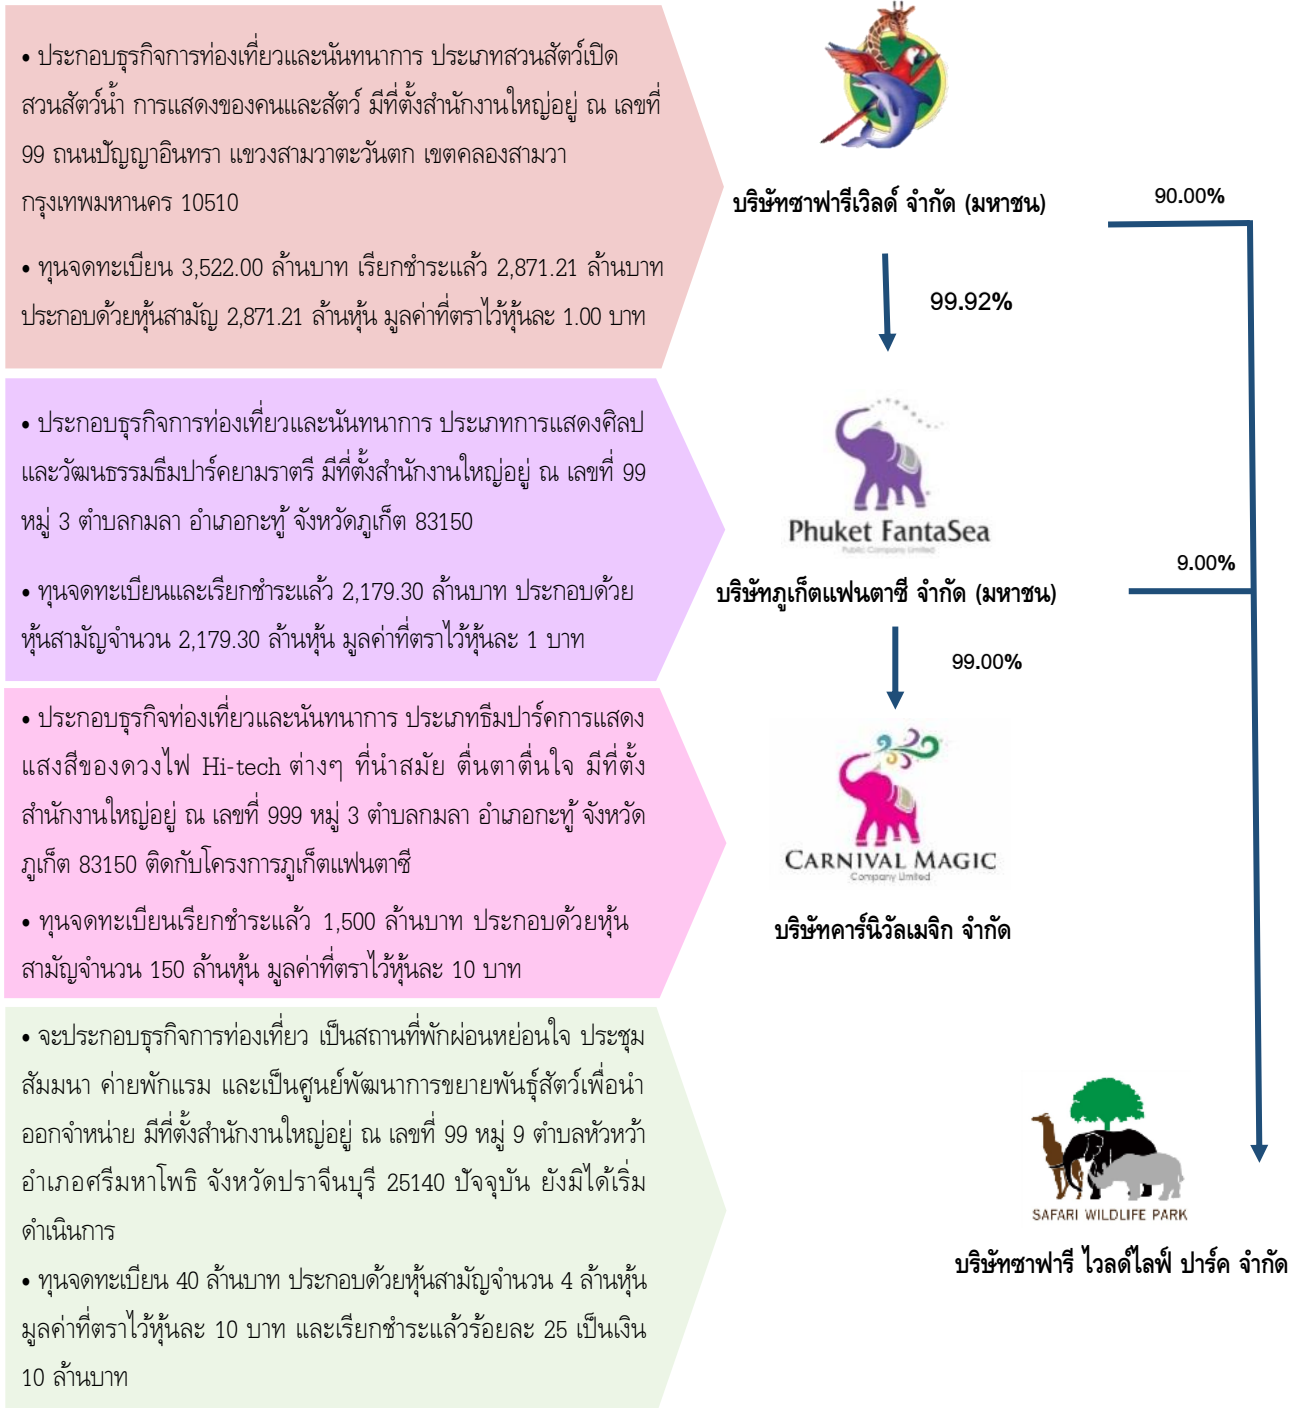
• ประกอบธุรกิจการท่องเที่ยวและนันทนาการ ประเภทสวนสัตว์เปิด สวนสัตว์น้ำ การแสดงของคนและสัตว์ มีที่ตั้งสำนักงานใหญ่อยู่ ณ เลขที่ 99 ถนนปัญญาอินทรา แขวงสามวาตะวันตก เขตคลองสามวา กรุงเทพมหานคร 10510

• ทุนจดทะเบียน 3,522.00 ล้านบาท เรียกชำระแล้ว 2,871.21 ล้านบาท ประกอบด้วยหุ้นสามัญ 2,871.21 ล้านหุ้น มูลค่าที่ตราไว้หุ้นละ 1.00 บาท

บริษัทซาฟารีเวิลด์ จำกัด (มหาชน)

90.00%

99.92%

• ประกอบธุรกิจการท่องเที่ยวและนันทนาการ ประเภทการแสดงศิลปและวัฒนธรรมธีมปาร์คยามราตรี มีที่ตั้งสำนักงานใหญ่อยู่ ณ เลขที่ 99 หมู่ 3 ตำบลกมลา อำเภอกะทู้ จังหวัดภูเก็ต 83150

• ทุนจดทะเบียนและเรียกชำระแล้ว 2,179.30 ล้านบาท ประกอบด้วยหุ้นสามัญจำนวน 2,179.30 ล้านหุ้น มูลค่าที่ตราไว้หุ้นละ 1 บาท

Phuket FantaSea
Public Company Limited

บริษัทภูเก็ตแฟนตาซี จำกัด (มหาชน)

9.00%

99.00%

• ประกอบธุรกิจท่องเที่ยวและนันทนาการ ประเภทธีมปาร์คการแสดงแสงสีของดวงไฟ Hi-tech ต่างๆ ที่นำสมัย ตื่นตาตื่นใจ มีที่ตั้งสำนักงานใหญ่อยู่ ณ เลขที่ 999 หมู่ 3 ตำบลกมลา อำเภอกะทู้ จังหวัดภูเก็ต 83150 ติดกับโครงการภูเก็ตแฟนตาซี

• ทุนจดทะเบียนเรียกชำระแล้ว 1,500 ล้านบาท ประกอบด้วยหุ้นสามัญจำนวน 150 ล้านหุ้น มูลค่าที่ตราไว้หุ้นละ 10 บาท

CARNIVAL MAGIC
Company Limited

บริษัทคาร์นิวัลเมจิก จำกัด

• จะประกอบธุรกิจการท่องเที่ยว เป็นสถานที่พักผ่อนหย่อนใจ ประชุมสัมมนา ค่ายพักแรม และเป็นศูนย์พัฒนาการขยายพันธุ์สัตว์เพื่อนำออกจำหน่าย มีที่ตั้งสำนักงานใหญ่อยู่ ณ เลขที่ 99 หมู่ 9 ตำบลหัวหว้า อำเภอศรีมหาโพธิ จังหวัดปราจีนบุรี 25140 ปัจจุบัน ยังมิได้เริ่มดำเนินการ

• ทุนจดทะเบียน 40 ล้านบาท ประกอบด้วยหุ้นสามัญจำนวน 4 ล้านหุ้น มูลค่าที่ตราไว้หุ้นละ 10 บาท และเรียกชำระแล้วร้อยละ 25 เป็นเงิน 10 ล้านบาท

SAFARI WILDLIFE PARK

บริษัทซาฟารี ไวลด์ไลฟ์ ปาร์ค จำกัด